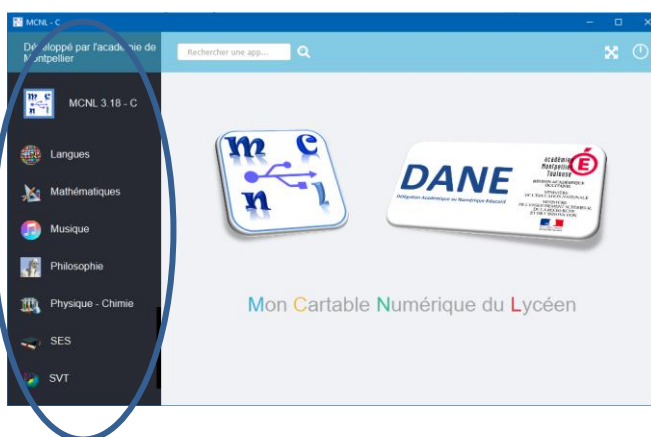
MCNL - C

Développé par l'académie de Montpellier

Rechercher une app...

MCNL 3.18 - C

Langues

Mathématiques

Musique

Philosophie

Physique - Chimie

SES

SVT

m c n l

DANE
Délégation Académique au Numérique Educatif

académie Montpellier Toulouse

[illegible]

Mon Cartable Numérique du Lycéen